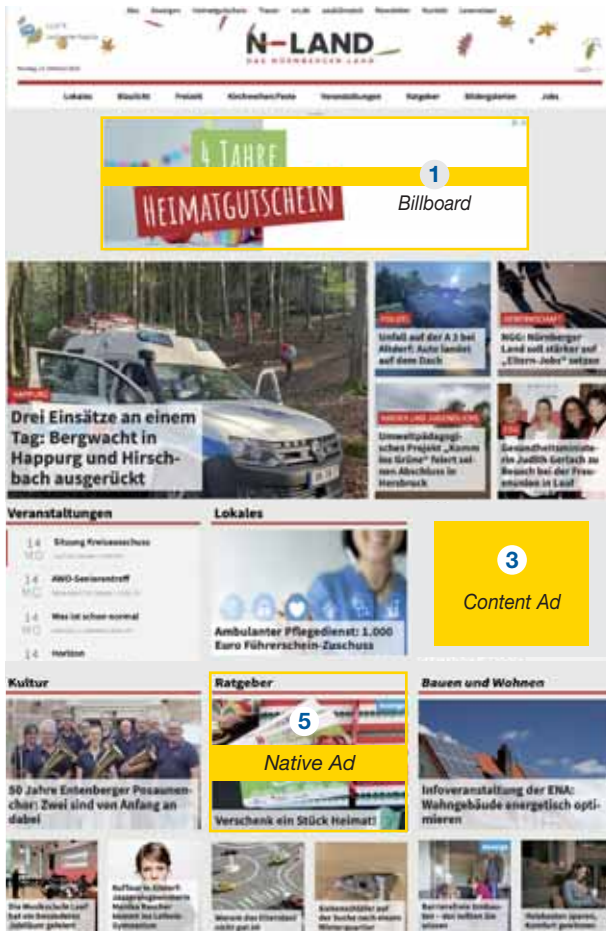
N–LAND
DAS NÜRNBERGER LAND

Lokales
Blaulicht
Freizeit
Kirchweihen/Feste
Veranstaltungen
Ratgeber
Bildergalerien
Jobs

4 JAHRE
HEIMATGUTSCHEIN

1
Billboard

HAPPURG
Drei Einsätze an einem Tag: Bergwacht in Happurg und Hirschbach ausgerückt

POLIZEI
Unfall auf der A 3 bei Altdorf: Auto landet auf dem Dach

WIRTSCHAFT
NGG: Nürnberger Land soll stärker auf „Eltern-Jobs" setzen

KINDER UND JUGENDLICHE
Umweltpädagogisches Projekt „Komm ins Grüne" feiert seinen Abschluss in Hersbruck

Gesundheitsministerin Judith Gerlach zu Besuch bei der Freunde... in Lauf

Veranstaltungen
14 MO Sitzung Kreisausschuss
14 MO AWO-Seniorentreff
14 MO Was ist schon normal
14 Horizon

Lokales
Ambulanter Pflegedienst: 1.000 Euro Führerschein-Zuschuss

3
Content Ad

Kultur
50 Jahre Entenberger Posaunenchor: Zwei sind von Anfang an dabei

Ratgeber
5
Native Ad
Verschenk ein Stück Heimat!

Bauen und Wohnen
Infoveranstaltung der ENA: Wohngebäude energetisch optimieren

Die Musikschule Lauf hat ein besonderes Jubiläum gefeiert

Warum das Elterntaxi nicht gut ist

Barrierefreie Umbauten – Wer sollte sie nutzen

Heizkosten sparen, Komfort gewinnen